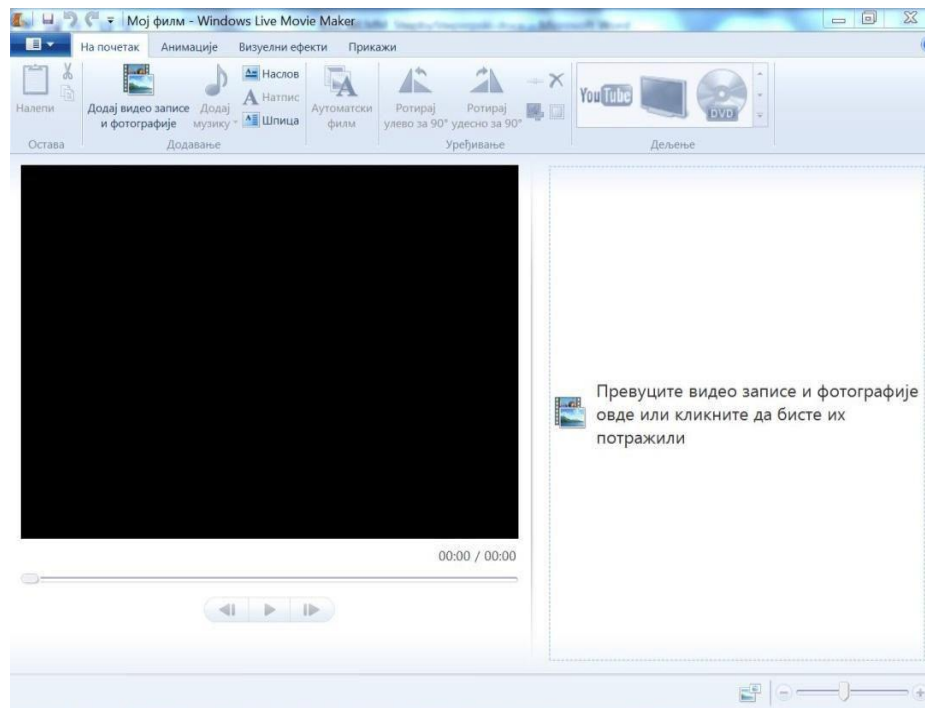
Мој филм - Windows Live Movie Maker

На почетак Анимације Визуелни ефекти Прикажи

Налепи
Остава

Додај видео записе и фотографије
Додај музику
Наслов
Натпис
Шпица
Додавање

Аутоматски филм

Ротирај улево за 90°
Ротирај удесно за 90°
Уређивање

YouTube
DVD
Дељење

00:00 / 00:00

Превуците видео записе и фотографије овде или кликните да бисте их потражили